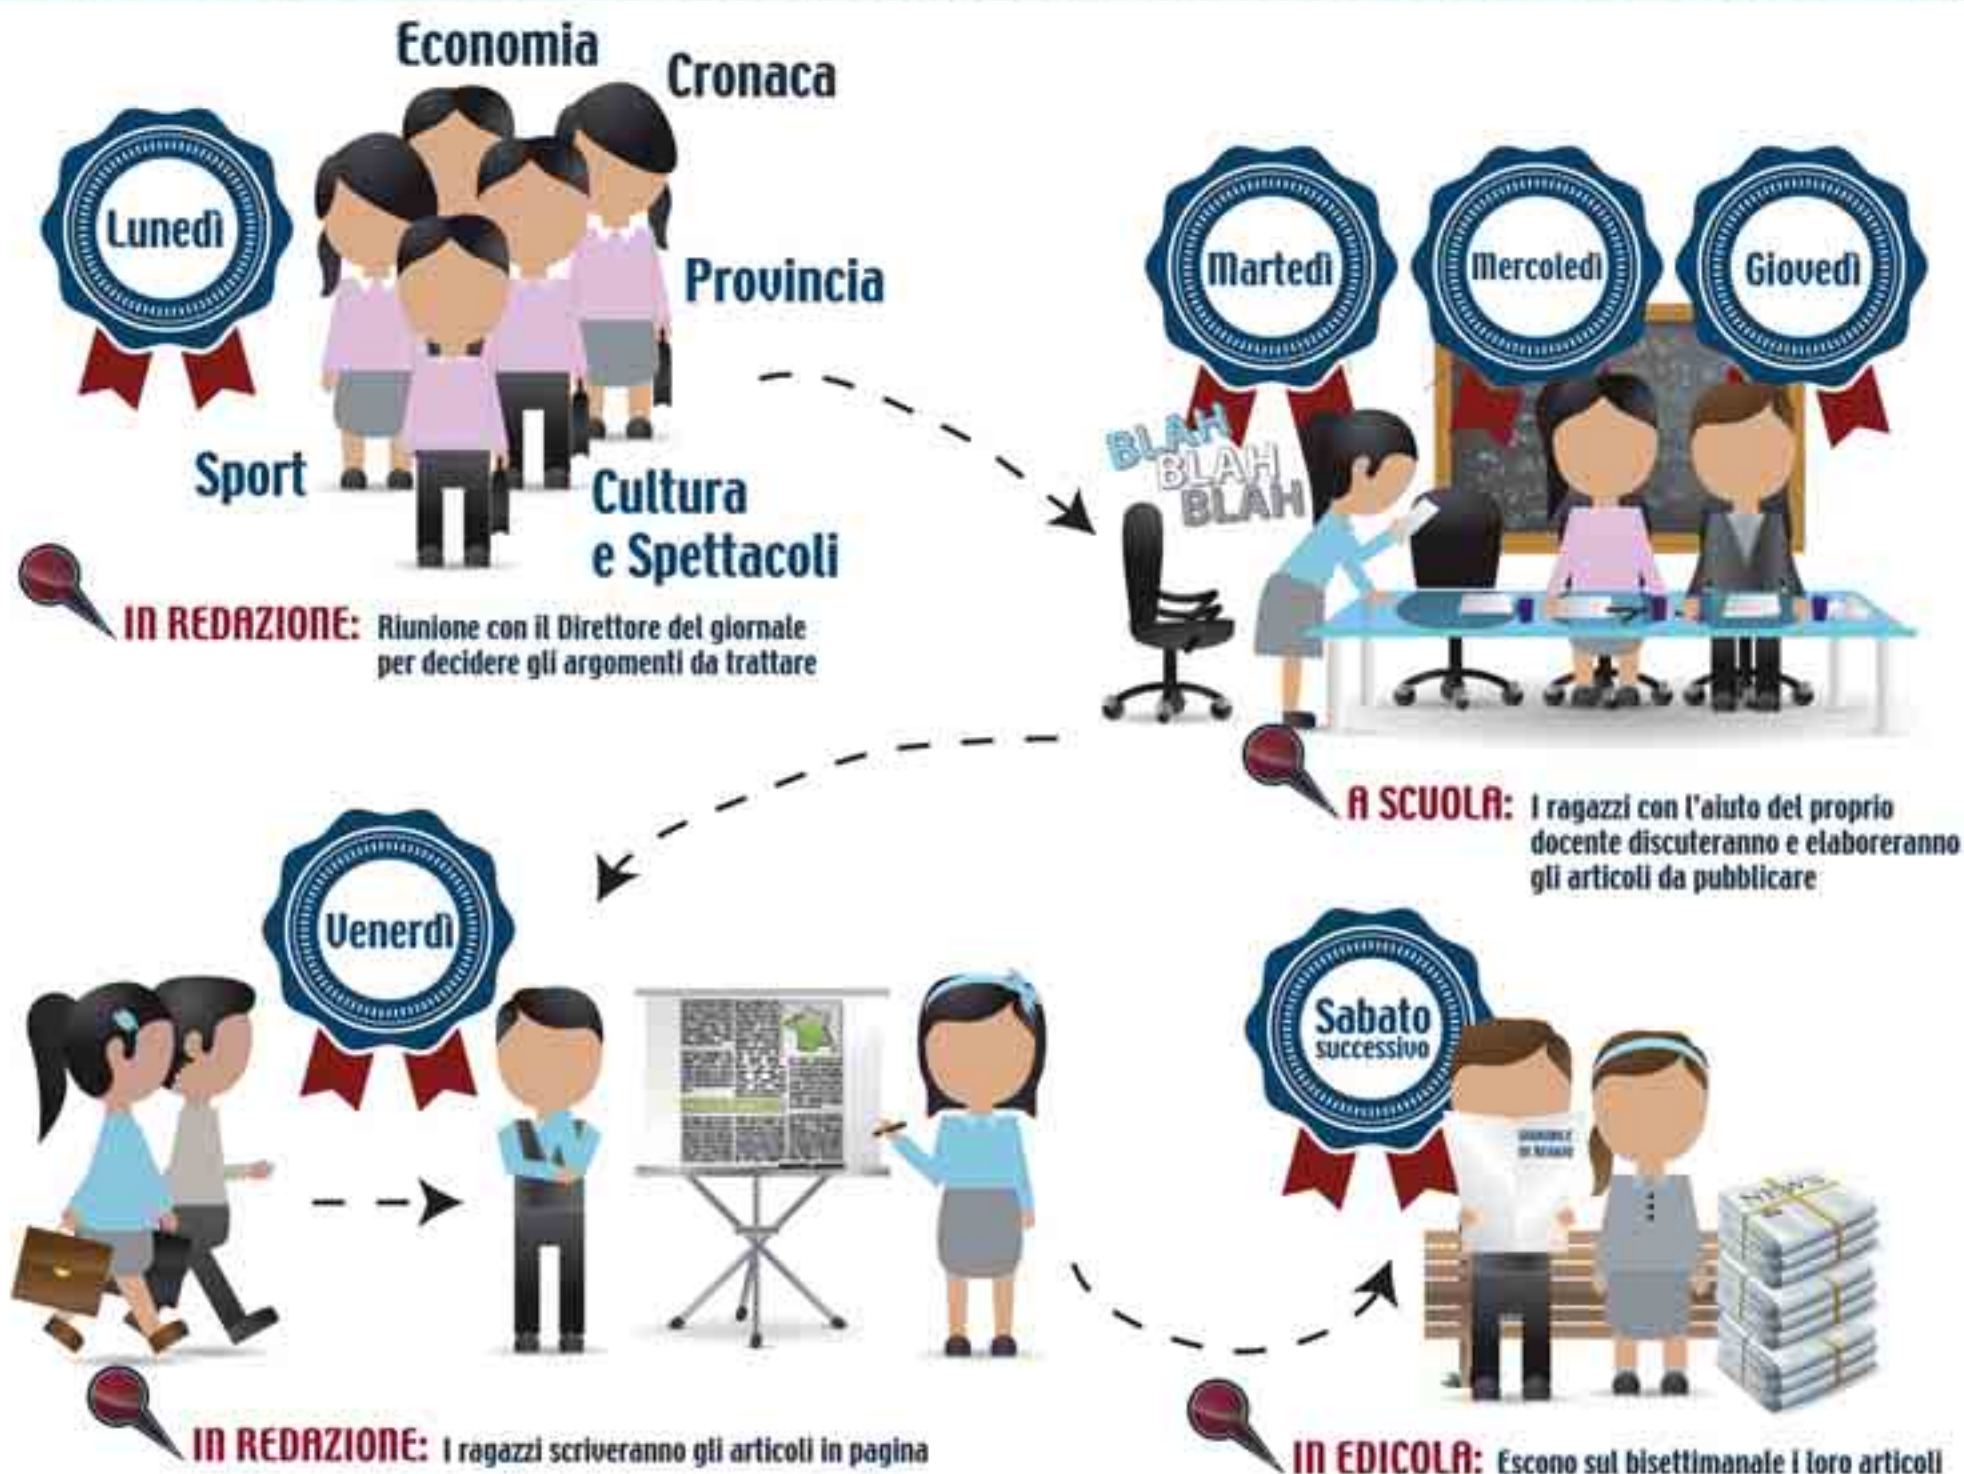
Lunedì

Economia

Cronaca

Provincia

Sport

Cultura e Spettacoli

IN REDAZIONE: Riunione con il Direttore del giornale per decidere gli argomenti da trattare

Martedì

Mercoledì

Giovedì

BLAH BLAH BLAH

A SCUOLA: I ragazzi con l'aiuto del proprio docente discuteranno e elaboreranno gli articoli da pubblicare

Venerdì

IN REDAZIONE: I ragazzi scriveranno gli articoli in pagina

Sabato successivo

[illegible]

NEWS

IN EDICOLA: Escono sul bisettimanale i loro articoli